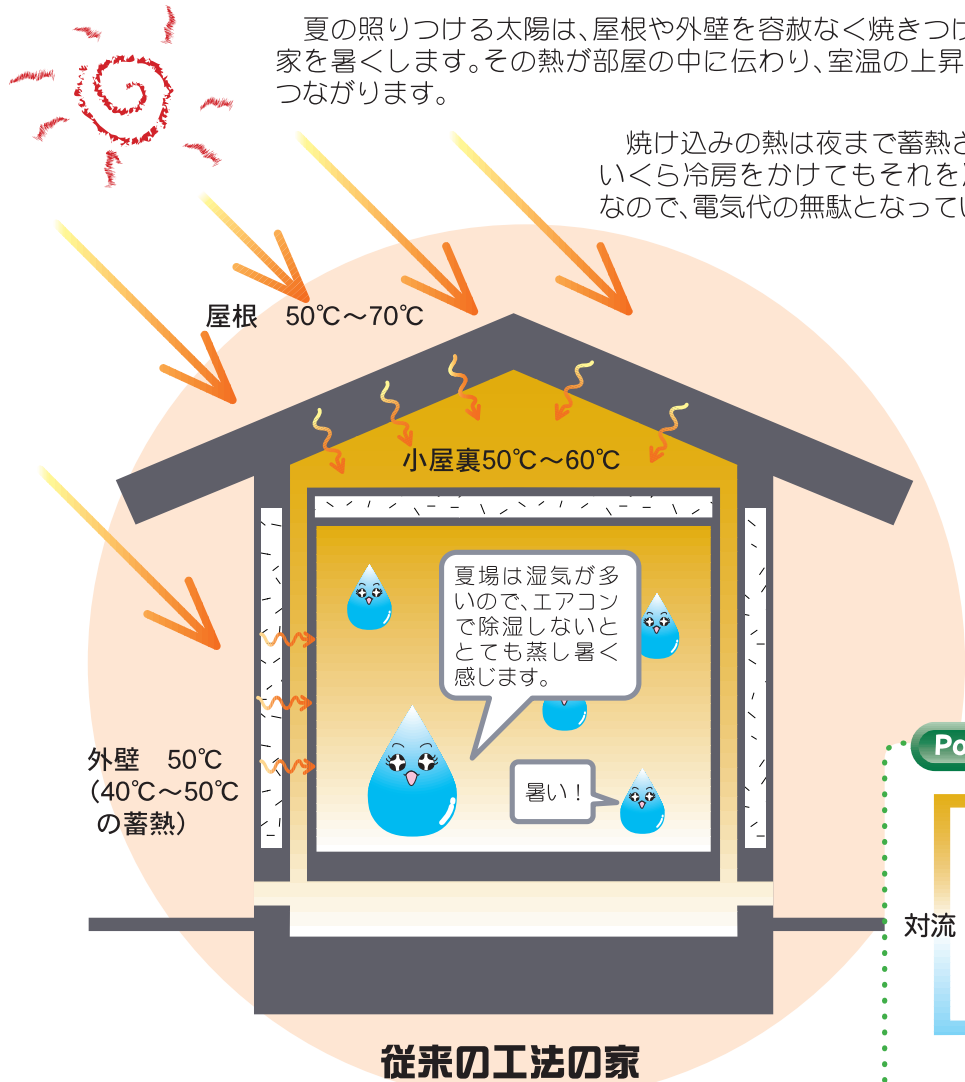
夏の照りつける太陽は、屋根や外壁を容赦なく焼きつけ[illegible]家を暑くします。その熱が部屋の中に伝わり、室温の上昇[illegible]つながります。

焼け込みの熱は夜まで蓄熱さ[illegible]いくら冷房をかけてもそれを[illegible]なので、電気代の無駄となってい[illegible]

屋根　50℃～70℃

小屋裏50℃～60℃

夏場は湿気が多いので、エアコンで除湿しないととても蒸し暑く感じます。

暑い！

外壁　50℃
（40℃～50℃
の蓄熱）

従来の工法の家

Po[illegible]

対流